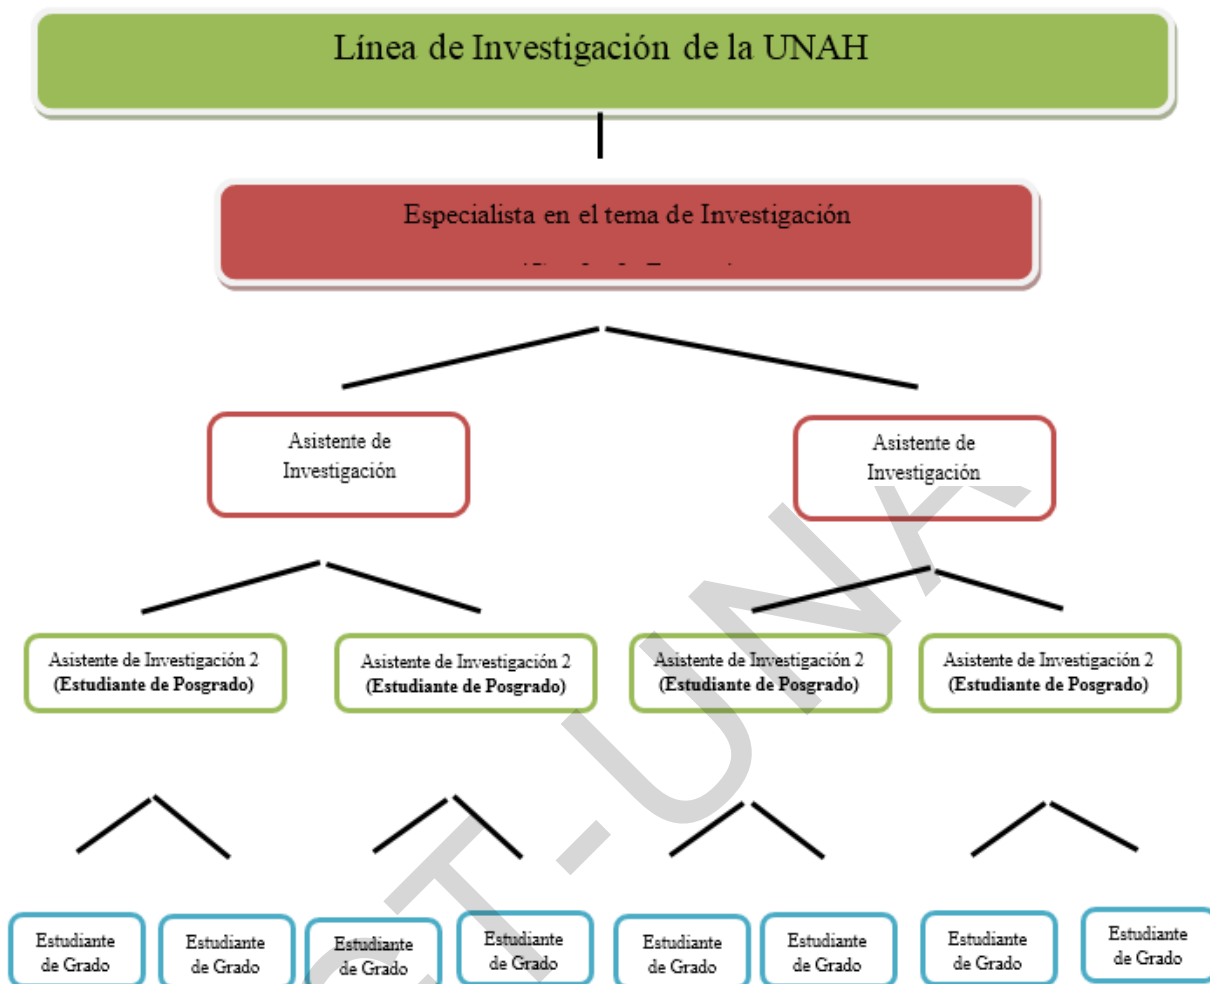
Línea de Investigación de la UNAH

Especialista en el tema de Investigación

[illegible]

Asistente de Investigación

Asistente de Investigación

Asistente de Investigación 2 (Estudiante de Posgrado)

Asistente de Investigación 2 (Estudiante de Posgrado)

Asistente de Investigación 2 (Estudiante de Posgrado)

Asistente de Investigación 2 (Estudiante de Posgrado)

Estudiante de Grado

Estudiante de Grado

Estudiante de Grado

Estudiante de Grado

Estudiante de Grado

Estudiante de Grado

Estudiante de Grado

Estudiante de Grado

CT-UNA